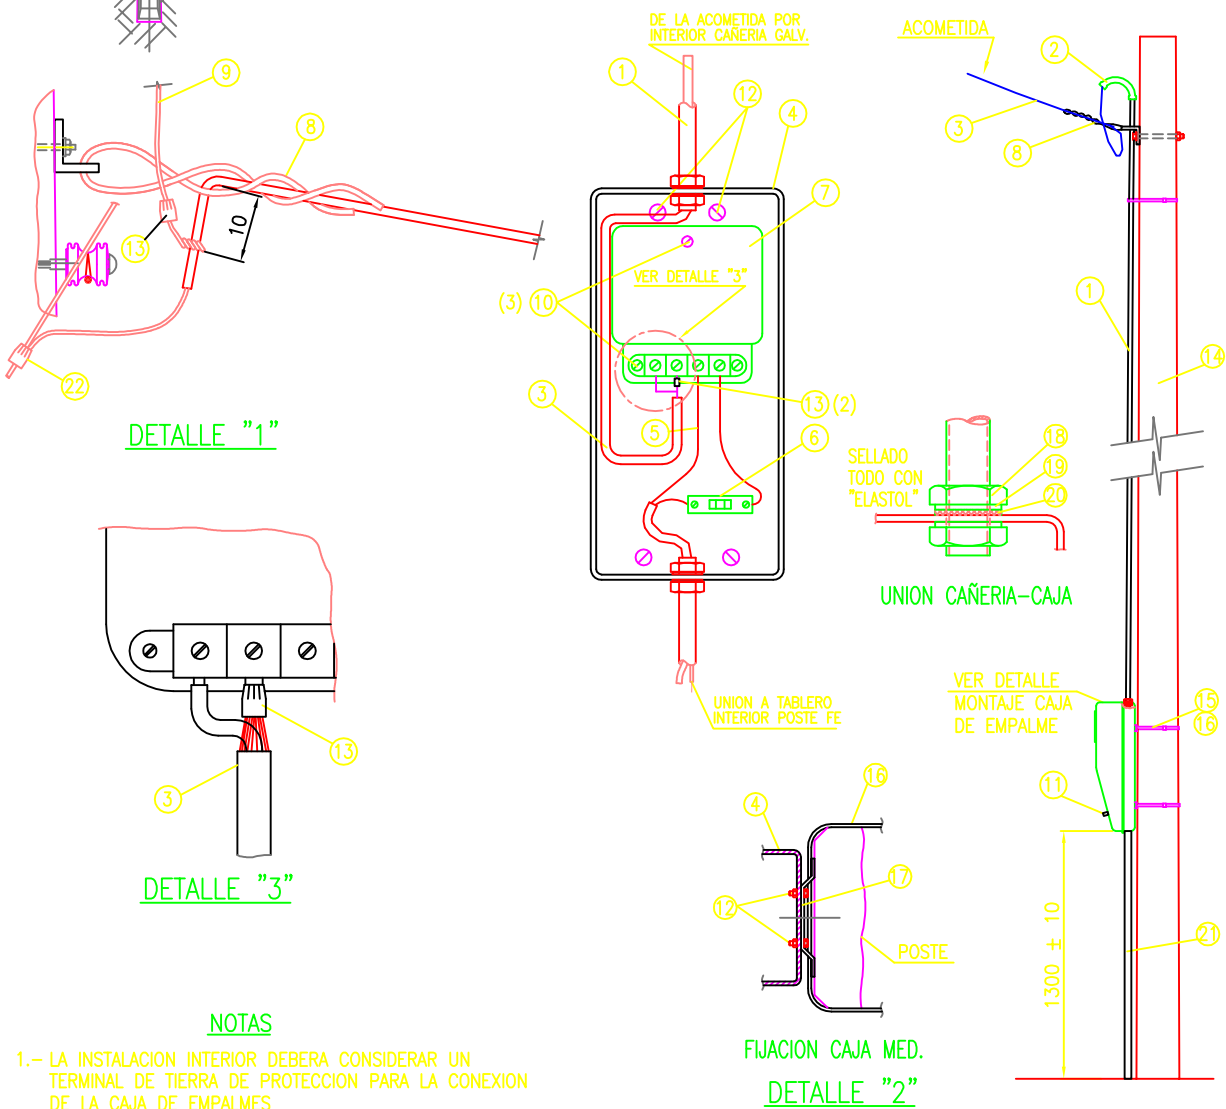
9
8
13
10
22
DETALLE "1"

DE LA ACOMETIDA POR
INTERIOR CAÑERIA GALV.
1
12
4
7
VER DETALLE "3"
(3) 10
3
5
13 (2)
6
UNION A TABLERO
INTERIOR POSTE FE

ACOMETIDA
2
3
8
1
14

SELLADO
TODO CON
"ELASTOL"
18
19
20
UNION CAÑERIA-CAJA

VER DETALLE
MONTAJE CAJA
DE EMPALME
15
16
11
21
1300 ± 10

13
3
DETALLE "3"

16
4
17
12
POSTE
FIJACION CAJA MED.
DETALLE "2"

NOTAS
1.- LA INSTALACION INTERIOR DEBERA CONSIDERAR UN TERMINAL DE TIERRA DE PROTECCION PARA LA CONEXION DE LA CAJA DE EMPALMES